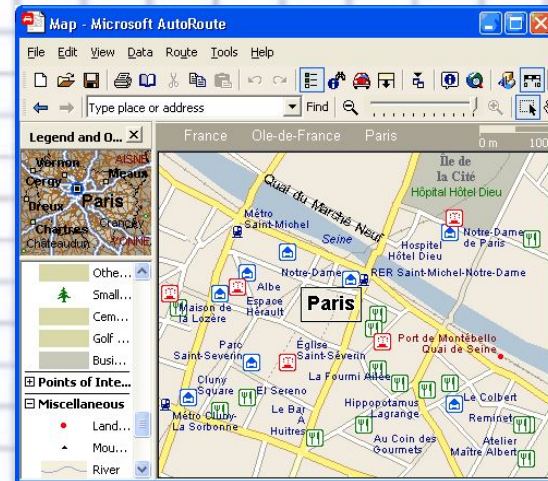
Map - Microsoft AutoRoute

File Edit View Data Route Tools Help

Type place or address

Find

Legend and O...

France Ole-de-France Paris

0 m 100

Vernon
Meaux
Cergy
AISNE
Paris
Dreux
Créteil
Chartres
Châteaudun
YONNE

Othe...
Small...
Cem...
Golf ...
Busi...
Points of Inte...
Miscellaneous
Land...
Mou...
River

Île de la Cité
Hôpital Hôtel Dieu
Quai du Marché Neuf
Métro Saint-Michel
Seine
Hospital Hôtel Dieu
Notre-Dame de Paris
Notre-Dame
RER Saint-Michel-Notre-Dame
Albe
Espace Hérault
Maison de la Lozère
Paris
Parc Saint-Severin
Église Saint-Severin
Port de Montébello
Quai de Seine
Cluny Square
El Sereno
La Fourmi Ailée
Métro Cluny-La Sorbonne
Le Bar A Huitres
Hippopotamus Lagrange
Le Colbert
Reminet
Au Coin des Gourmets
Atelier Maître Albert